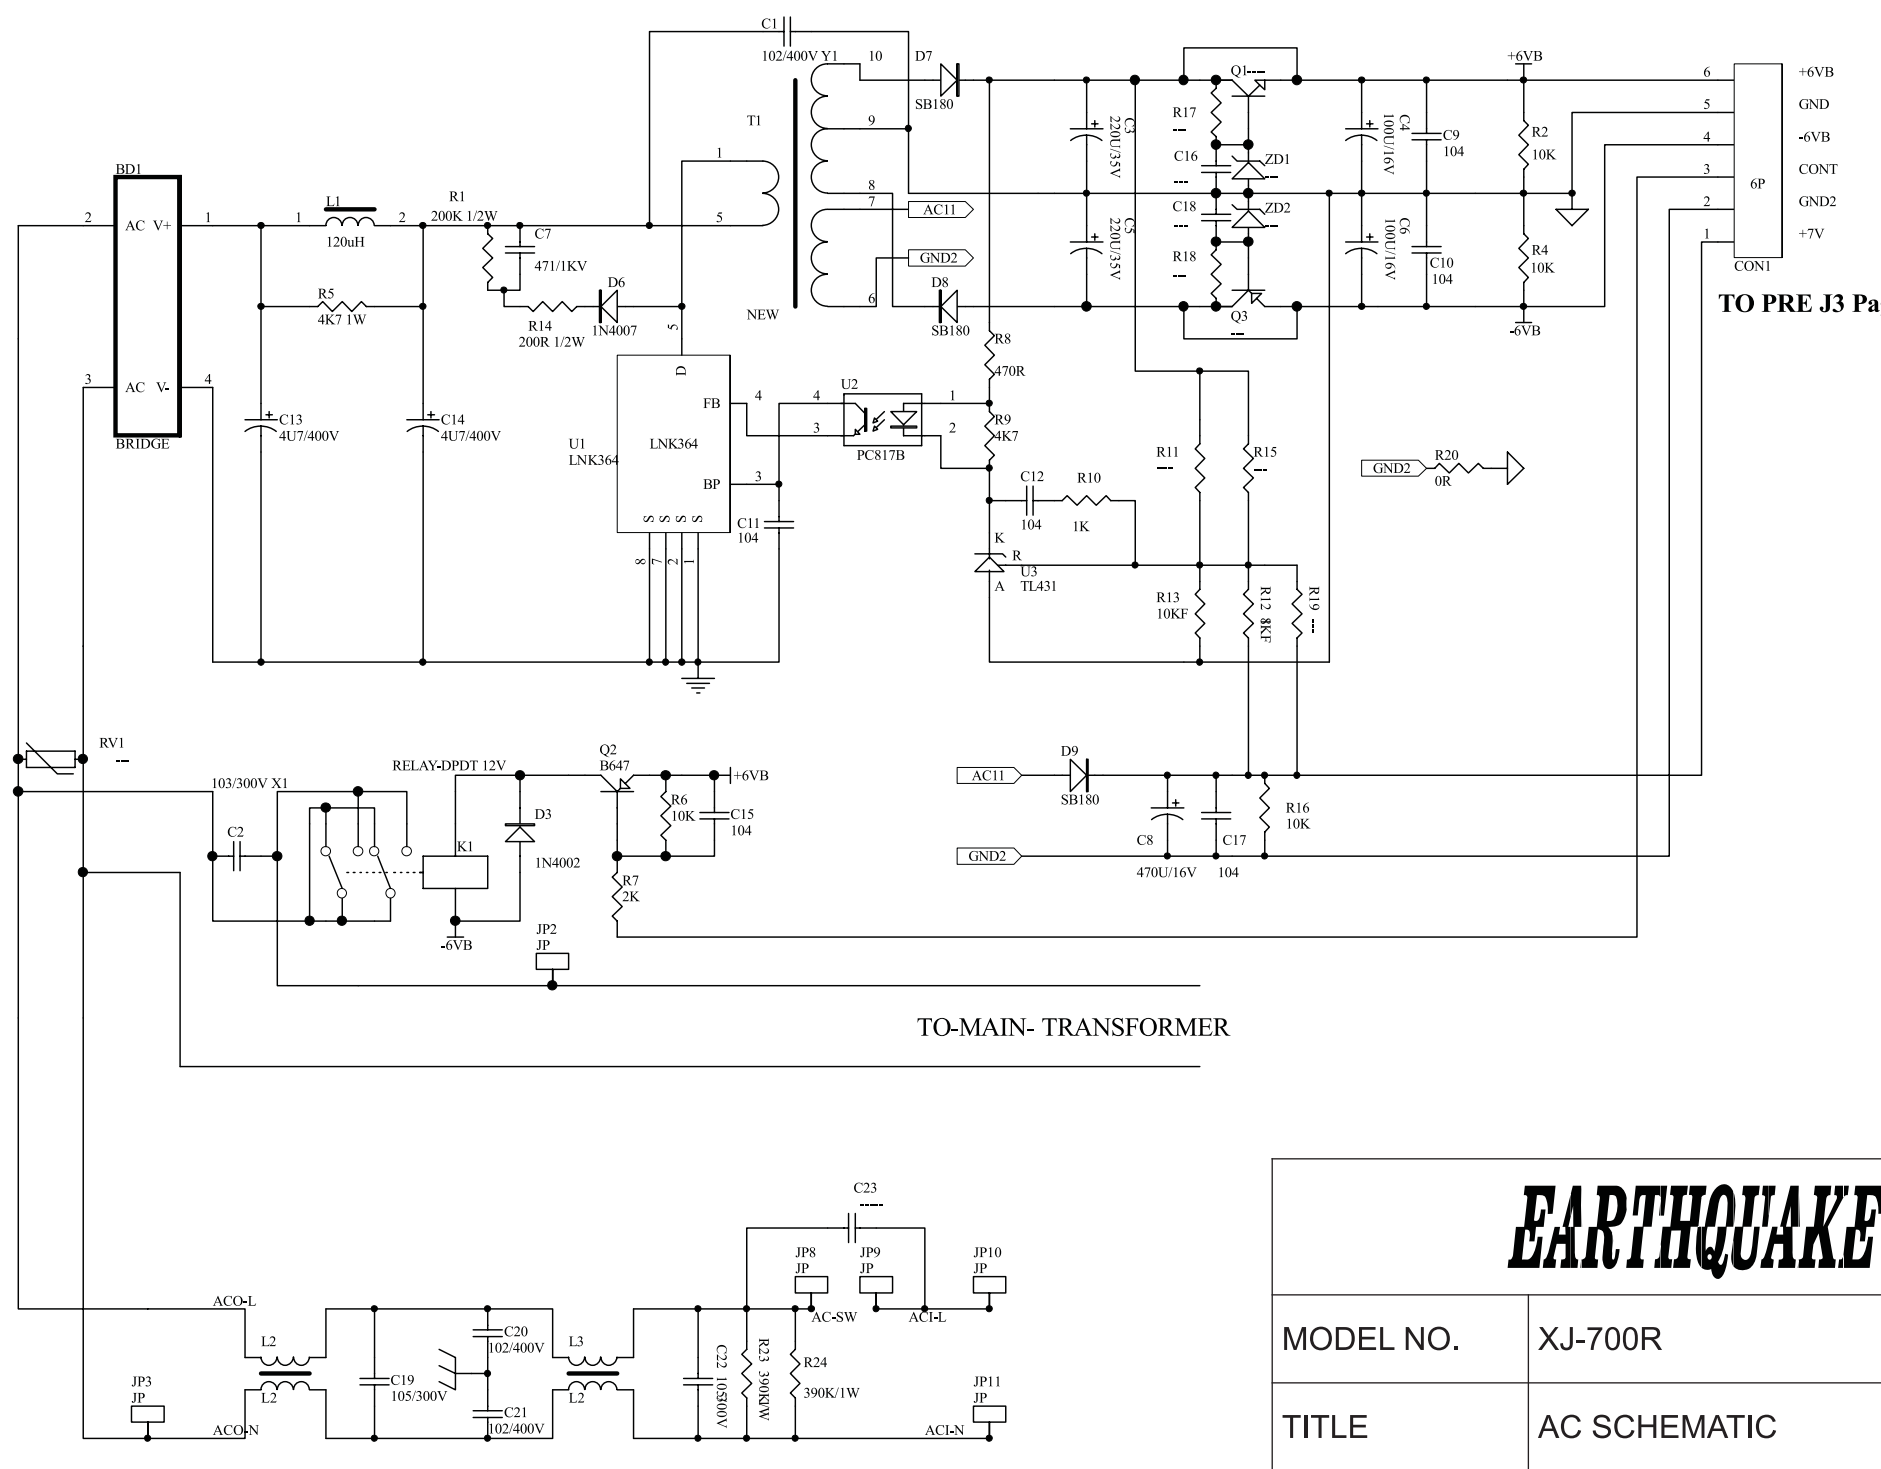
C1
102/400V Y1
10
D7
SB180
+6VB
Q1---
6 +6VB
5 GND
4 -6VB
3 CONT
2 GND2
1 +7V
6P
CON1
TO PRE J3 Pa

T1
1
5
9
8
7
6
NEW
AC11
GND2
D8
SB180

C3 220U/35V
C5 220U/35V
R17 --
C16 ---
ZD1
C18 ---
ZD2
R18 --
Q3 ---
C4 100U/16V
C9 104
C6 100U/16V
C10 104
R2 10K
R4 10K
-6VB

BD1
2 AC V+ 1
3 AC V- 4
BRIDGE
L1 120uH
1 2
R1 200K 1/2W
C7 471/1KV
R5 4K7 1W
R14 200R 1/2W
D6 1N4007
C13 4U7/400V
C14 4U7/400V

U1 LNK364
LNK364
D
FB
BP
S S S S
8 7 2 1
5
4
3
C11 104

U2
PC817B
4 3 1 2
R8 470R
R9 4K7
C12 104
R10 1K
K R
U3 TL431
A
R11 --
R15 --
R13 10KF
R12 8KF
R19 ---
GND2
R20 0R

RV1 --
103/300V X1
C2
RELAY-DPDT 12V
K1
D3 1N4002
-6VB
Q2 B647
+6VB
R6 10K
C15 104
R7 2K
JP2 JP

AC11
D9 SB180
GND2
C8 470U/16V
C17 104
R16 10K

TO-MAIN- TRANSFORMER

C23 -----
JP8 JP
JP9 JP
JP10 JP
AC-SW
ACI-L
ACO-L
L2
L2
C19 105/300V
C20 102/400V
C21 102/400V
L3
L2
C22 105300V
R23 390K/W
R24 390K/1W
JP3 JP
ACO-N
JP11 JP
ACI-N

EARTHQUAKE
| MODEL NO. | XJ-700R |
|---|---|
| TITLE | AC SCHEMATIC |